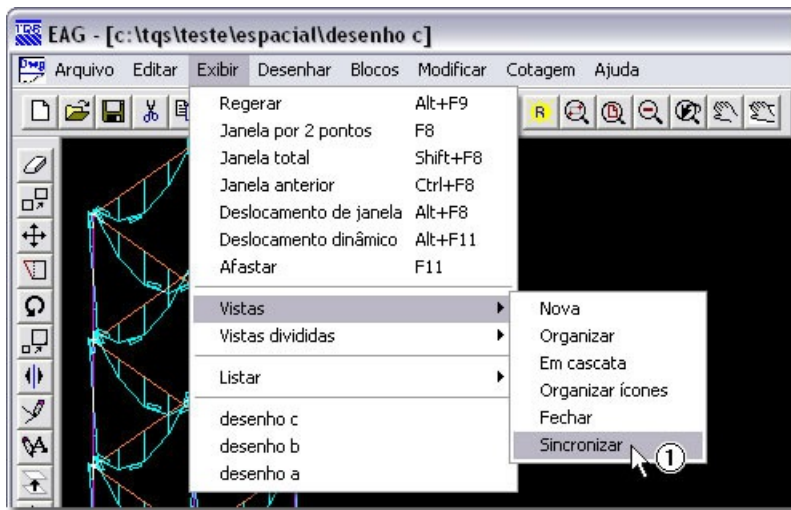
EAG - [c:\tqs\teste\espacial\desenho c]

Arquivo Editar Exibir Desenhar Blocos Modificar Cotagem Ajuda

| | |
|---|---|
| Regerar | Alt+F9 |
| Janela por 2 pontos | F8 |
| Janela total | Shift+F8 |
| Janela anterior | Ctrl+F8 |
| Deslocamento de janela | Alt+F8 |
| Deslocamento dinâmico | Alt+F11 |
| Afastar | F11 |
| Vistas | |
| Vistas divididas | |
| Listar | |
| desenho c | |
| desenho b | |
| desenho a | |

Nova
Organizar
Em cascata
Organizar ícones
Fechar
Sincronizar

1